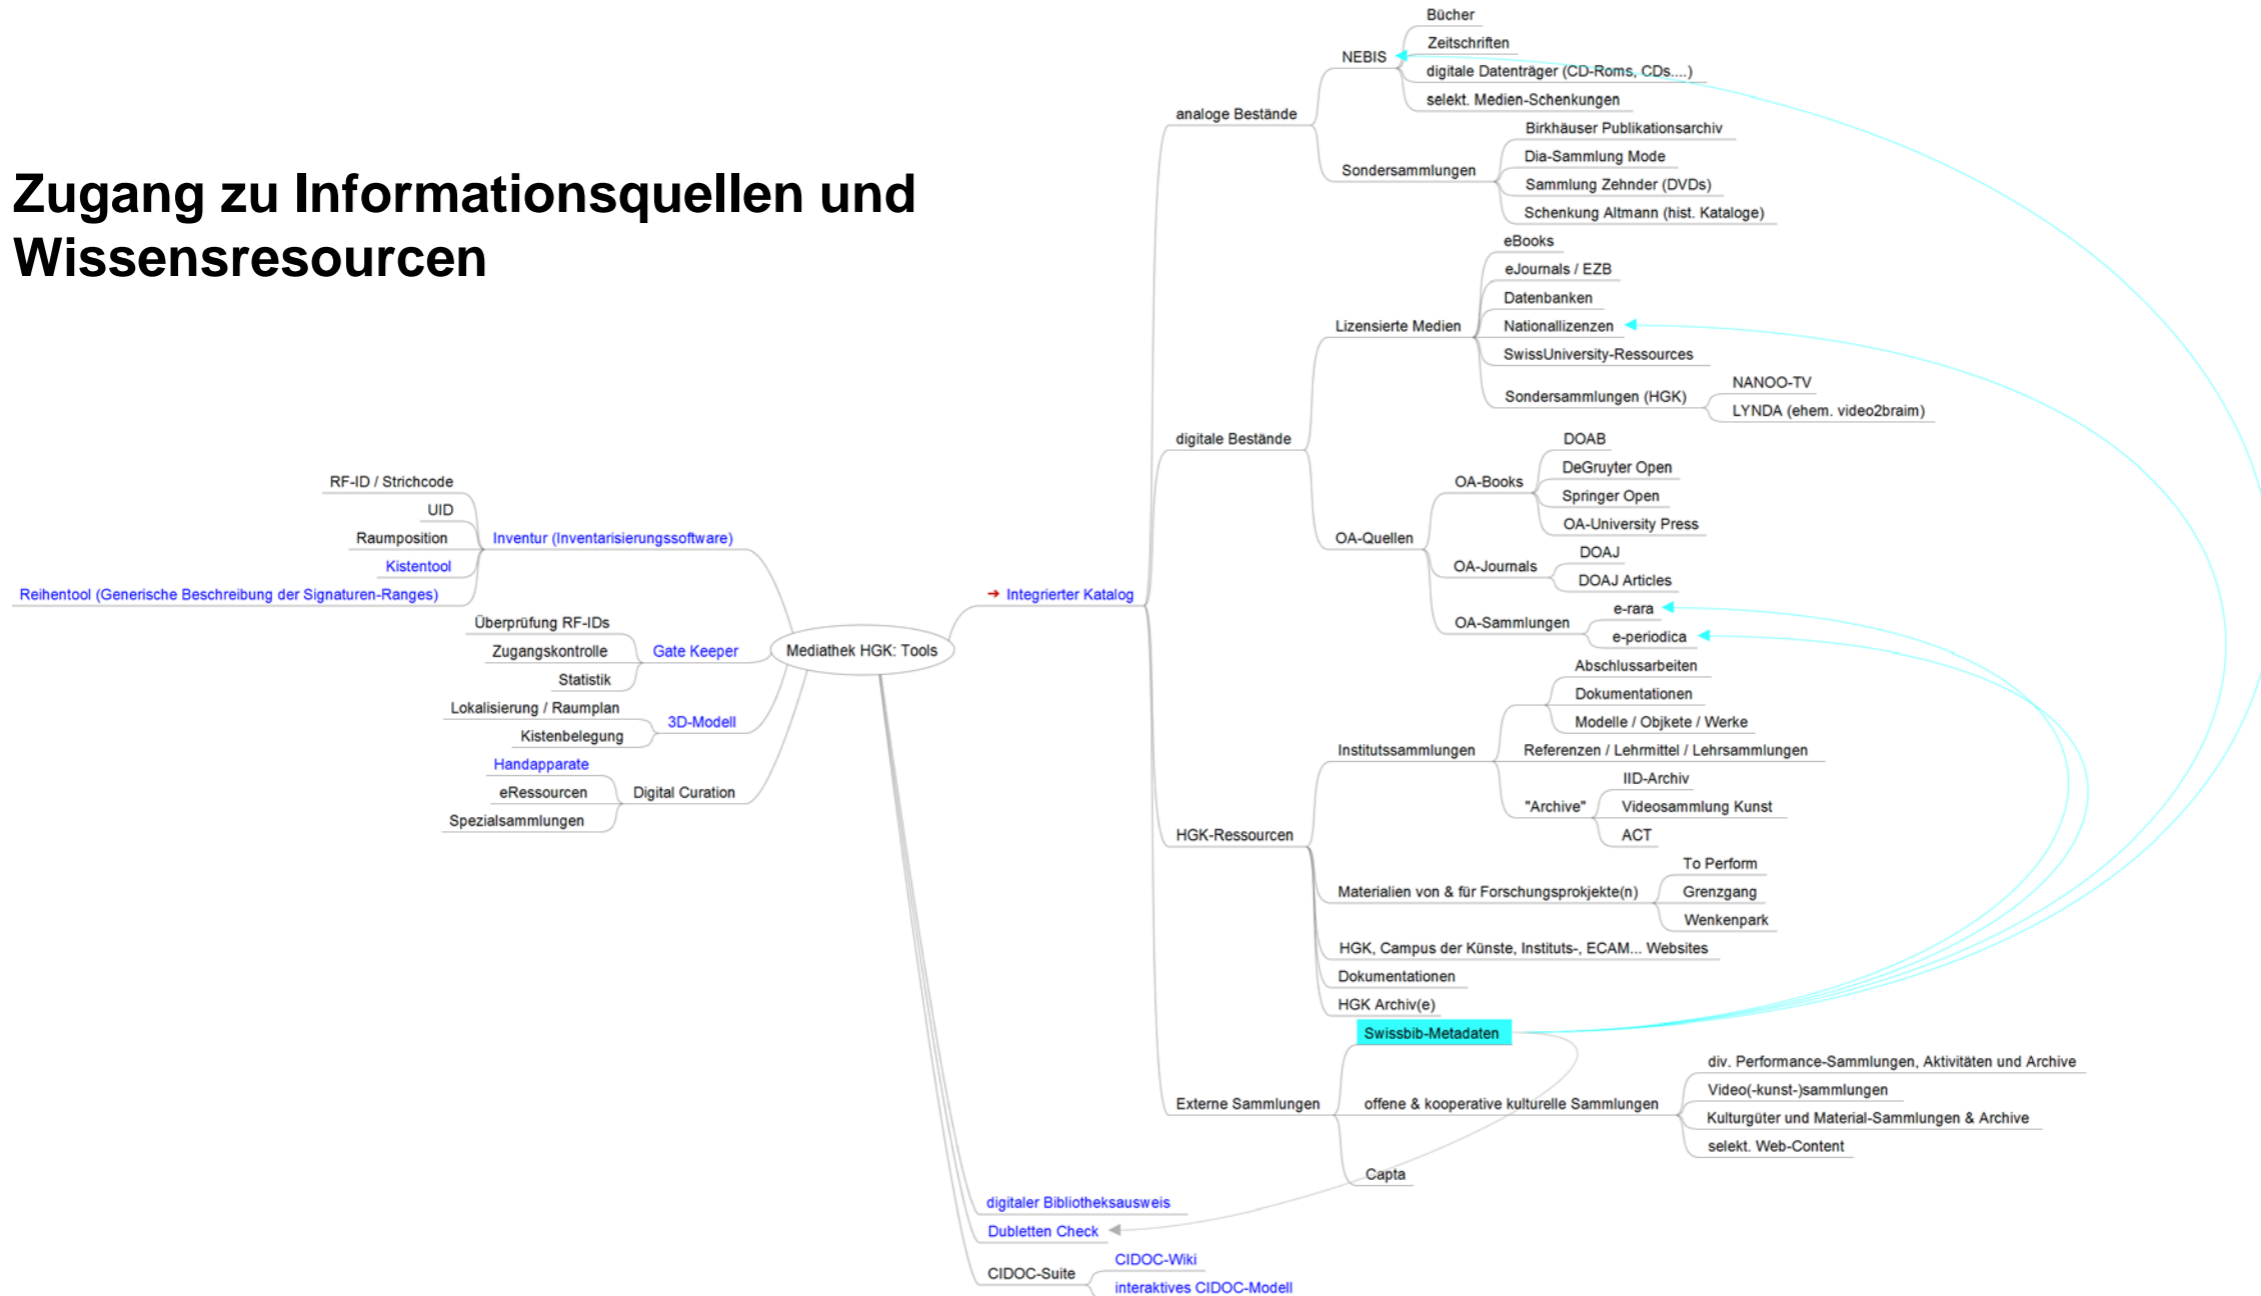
Zugang zu Informationsquellen und Wissensresourcen

Bücher
Zeitschriften
NEBIS
digitale Datenträger (CD-Roms, CDs....)
selekt. Medien-Schenkungen
analoge Bestände
Birkhäuser Publikationsarchiv
Dia-Sammlung Mode
Sondersammlungen
Sammlung Zehnder (DVDs)
Schenkung Altmann (hist. Kataloge)
eBooks
eJournals / EZB
Datenbanken
Lizensierte Medien
Nationallizenzen
SwissUniversity-Ressources
NANOO-TV
Sondersammlungen (HGK)
LYNDA (ehem. video2braim)
digitale Bestände
DOAB
DeGruyter Open
OA-Books
Springer Open
OA-University Press
OA-Quellen
DOAJ
OA-Journals
DOAJ Articles
e-rara
OA-Sammlungen
e-periodica
Abschlussarbeiten
Dokumentationen
Modelle / Objkete / Werke
Institutssammlungen
Referenzen / Lehrmittel / Lehrsammlungen
IID-Archiv
"Archive"
Videosammlung Kunst
ACT
HGK-Ressourcen
To Perform
Materialien von & für Forschungsprokjekte(n)
Grenzgang
Wenkenpark
HGK, Campus der Künste, Instituts-, ECAM... Websites
Dokumentationen
HGK Archiv(e)
Swissbib-Metadaten
div. Performance-Sammlungen, Aktivitäten und Archive
Video(-kunst-)sammlungen
Externe Sammlungen
offene & kooperative kulturelle Sammlungen
Kulturgüter und Material-Sammlungen & Archive
selekt. Web-Content
Capta

RF-ID / Strichcode
UID
Raumposition
Inventur (Inventarisierungssoftware)
Kistentool
Reihentool (Generische Beschreibung der Signaturen-Ranges)
Überprüfung RF-IDs
Zugangskontrolle
Gate Keeper
Statistik
Mediathek HGK: Tools
Integrierter Katalog
Lokalisierung / Raumplan
3D-Modell
Kistenbelegung
Handapparate
eRessourcen
Digital Curation
Spezialsammlungen

digitaler Bibliotheksausweis
Dubletten Check
CIDOC-Wiki
CIDOC-Suite
interaktives CIDOC-Modell